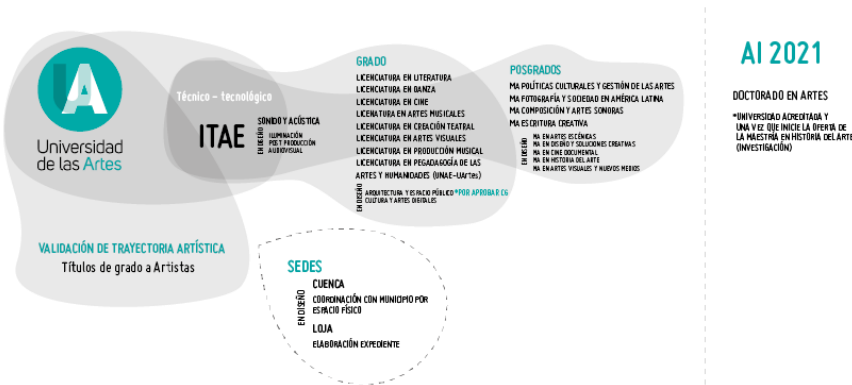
UA
Universidad de las Artes

Técnico – tecnológico

ITAE

SONIDO Y ACÚSTICA

EN DISEÑO
ILUMINACIÓN
POST PRODUCCIÓN
AUDIOVISUAL

GRADO

LICENCIATURA EN LITERATURA
LICENCIATURA EN DANZA
LICENCIATURA EN CINE
LICENCIATURA EN ARTES MUSICALES
LICENCIATURA EN CREACIÓN TEATRAL
LICENCIATURA EN ARTES VISUALES
LICENCIATURA EN PRODUCCIÓN MUSICAL
LICENCIATURA EN PEDAGOGÍA DE LAS ARTES Y HUMANIDADES (UNAE-UArtes)

EN DISEÑO
ARQUITECTURA Y ESPACIO PÚBLICO *POR APROBAR CG
CULTURA Y ARTES DIGITALES

POSGRADOS

MA POLÍTICAS CULTURALES Y GESTIÓN DE LAS ARTES
MA FOTOGRAFÍA Y SOCIEDAD EN AMÉRICA LATINA
MA COMPOSICIÓN Y ARTES SONORAS
MA ESCRITURA CREATIVA

EN DISEÑO
MA EN ARTES ESCÉNICAS
MA EN DISEÑO Y SOLUCIONES CREATIVAS
MA EN CINE DOCUMENTAL
MA EN HISTORIA DEL ARTE
MA EN ARTES VISUALES Y NUEVOS MEDIOS

AI 2021

DOCTORADO EN ARTES

*UNIVERSIDAD ACREDITADA Y UNA VEZ QUE INICIE LA OFERTA DE LA MAESTRÍA EN HISTORIA DEL ARTE (INVESTIGACIÓN)

VALIDACIÓN DE TRAYECTORIA ARTÍSTICA
Títulos de grado a Artistas

SEDES

EN DISEÑO
CUENCA
COORDINACIÓN CON MUNICIPIO POR ESPACIO FÍSICO

LOJA
ELABORACIÓN EXPEDIENTE